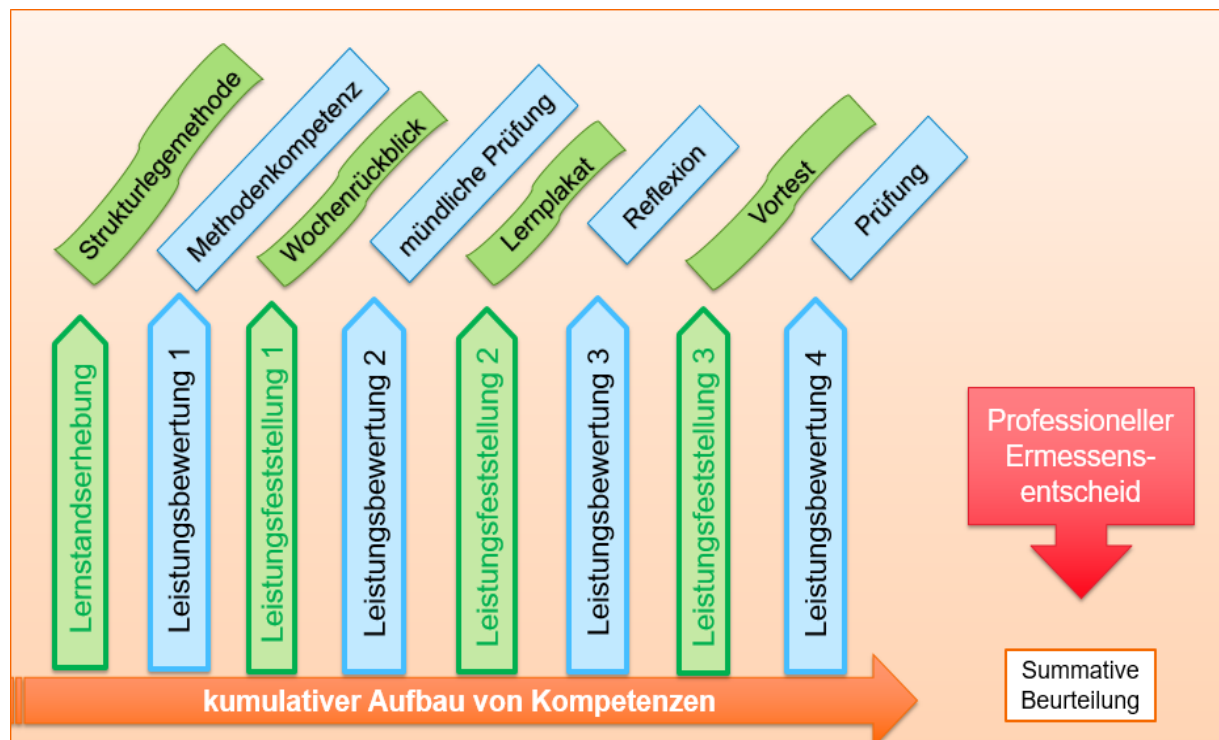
Strukturlegemethode

Methodenkompetenz

Wochenrückblick

mündliche Prüfung

Lernplakat

Reflexion

Vortest

Prüfung

Lernstandserhebung

Leistungsbewertung 1

Leistungsfeststellung 1

Leistungsbewertung 2

Leistungsfeststellung 2

Leistungsbewertung 3

Leistungsfeststellung 3

Leistungsbewertung 4

Professioneller Ermessensentscheid

kumulativer Aufbau von Kompetenzen

Summative Beurteilung